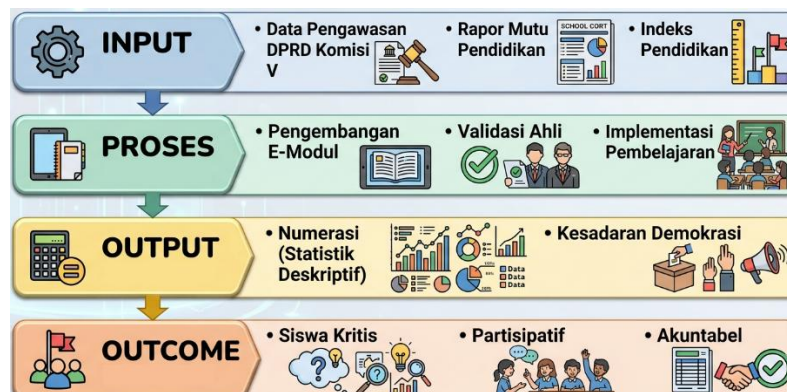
INPUT

• Data Pengawasan DPRD Komisi V

• Rapor Mutu Pendidikan

SCHOOL CORT

• Indeks Pendidikan

PROSES

• Pengembangan E-Modul

• Validasi Ahli

• Implementasi Pembelajaran

OUTPUT

• Numerasi (Statistik Deskriptif)

Data
Data
Data

• Kesadaran Demokrasi

OUTCOME

• Siswa Kritis

• Partisipatif

• Akuntabel